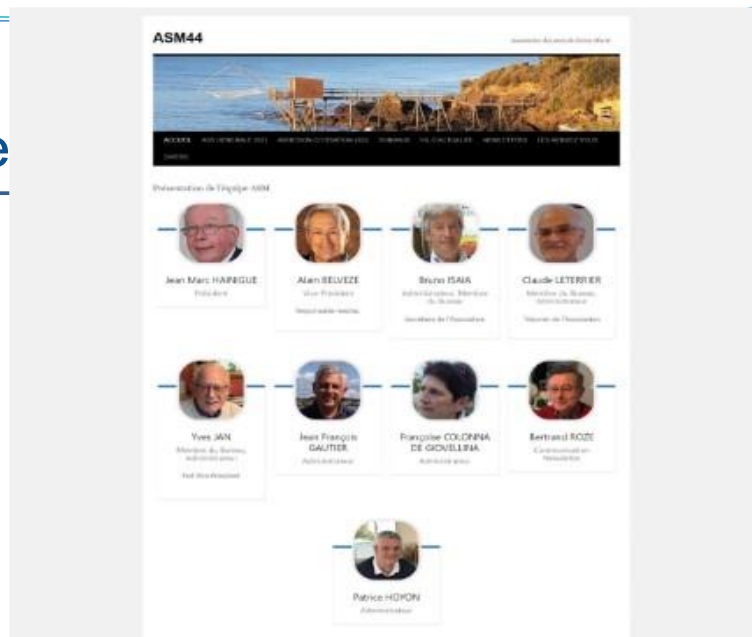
e

ASM44

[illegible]

ACCUEIL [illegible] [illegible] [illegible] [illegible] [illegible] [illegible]

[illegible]

Présentation de l'équipe ASM

Jean Marc HAINIGUE
Président

Alain BELVEZE
Vice-Président
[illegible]

Bruno ISAIA
Administrateur, Membre du Bureau
Secrétaire de l'Association

Claude LETERRIER
Membre du Bureau, Administrateur
Trésorier de l'Association

Yves JAN
Membre du Bureau, Administrateur
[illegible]

Jean François GAUTIER
Administrateur

Françoise COLONNA DE GIOVELLINA
Administrateur

Bertrand ROZE
Communication Newsletter

Patrice HOYON
Administrateur